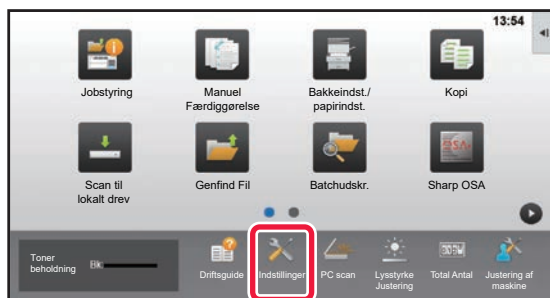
13:54

Jobstyring

Manuel Færdiggørelse

Bakkeindst./ papirindst.

Kopi

Scan til lokalt drev

Genfind Fil

Batchudskr.

Sharp OSA

Toner beholdning

Bk

Driftsguide

Indstillinger

PC scan

Lysstyrke Justering

Total Antal

Justering af maskine